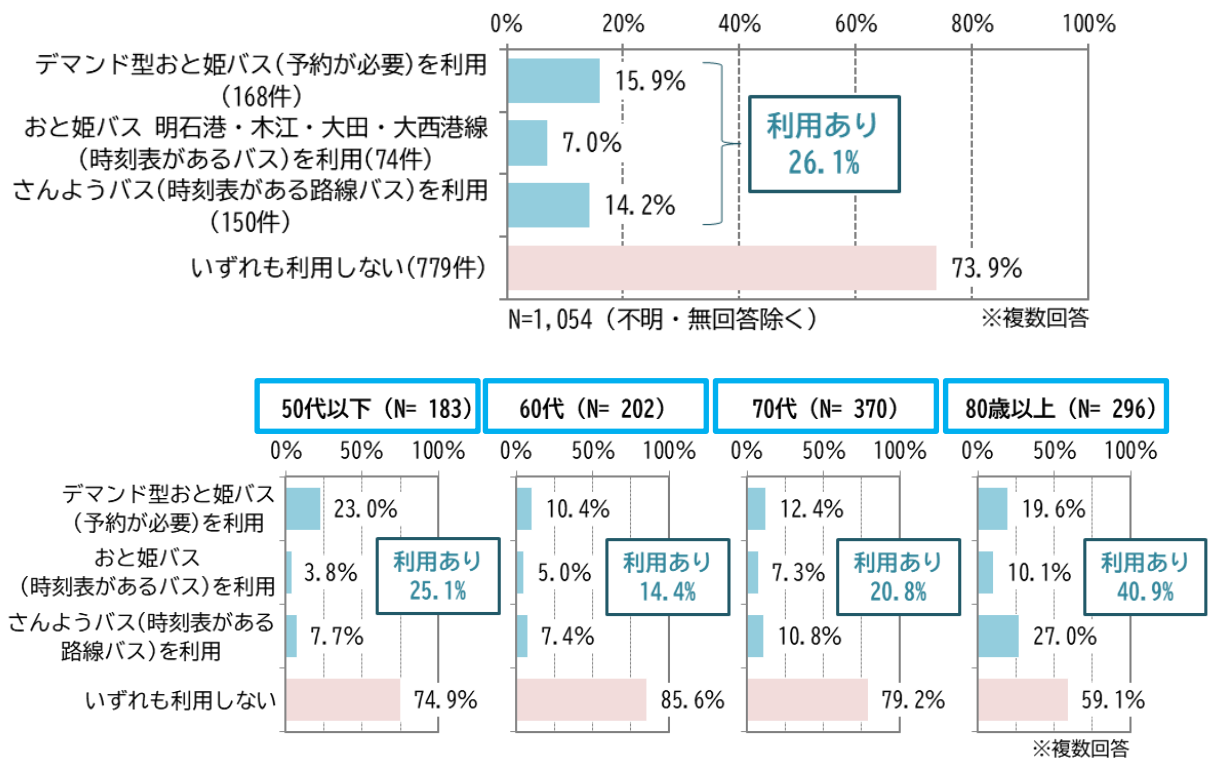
0% 20% 40% 60% 80% 100%

デマンド型おと姫バス（予約が必要）を利用（168件） 15.9%

おと姫バス 明石港・木江・大田・大西港線（時刻表があるバス）を利用（74件） 7.0%

さんようバス（時刻表がある路線バス）を利用（150件） 14.2%

利用あり 26.1%

いずれも利用しない（779件） 73.9%

N=1,054（不明・無回答除く） ※複数回答

50代以下（N= 183）

60代（N= 202）

70代（N= 370）

80歳以上（N= 296）

0% 50% 100%

デマンド型おと姫バス（予約が必要）を利用

おと姫バス（時刻表があるバス）を利用

さんようバス（時刻表がある路線バス）を利用

いずれも利用しない

| | 50代以下 | 60代 | 70代 | 80歳以上 |
|---|---|---|---|---|
| デマンド型おと姫バス（予約が必要）を利用 | 23.0% | 10.4% | 12.4% | 19.6% |
| おと姫バス（時刻表があるバス）を利用 | 3.8% | 5.0% | 7.3% | 10.1% |
| さんようバス（時刻表がある路線バス）を利用 | 7.7% | 7.4% | 10.8% | 27.0% |
| 利用あり | 25.1% | 14.4% | 20.8% | 40.9% |
| いずれも利用しない | 74.9% | 85.6% | 79.2% | 59.1% |

※複数回答